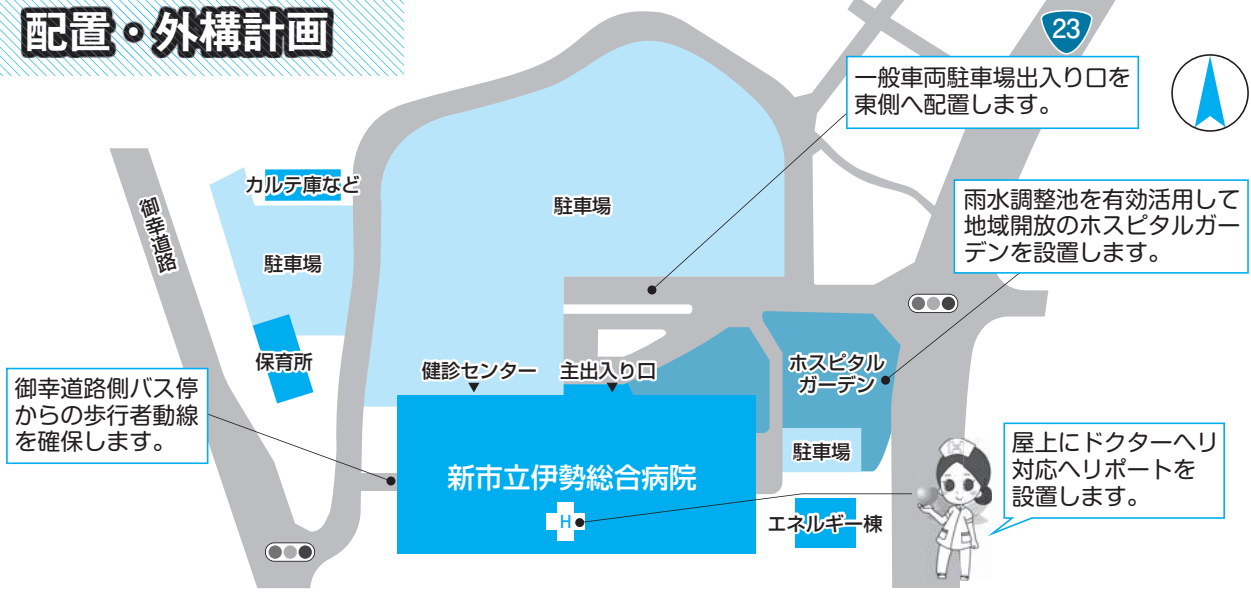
配置・外構計画

23

一般車両駐車場出入り口を東側へ配置します。

カルテ庫など

御幸道路

駐車場

駐車場

雨水調整池を有効活用して地域開放のホスピタルガーデンを設置します。

保育所

健診センター

主出入り口

ホスピタルガーデン

御幸道路側バス停からの歩行者動線を確保します。

駐車場

屋上にドクターヘリ対応ヘリポートを設置します。

新市立伊勢総合病院

H

エネルギー棟